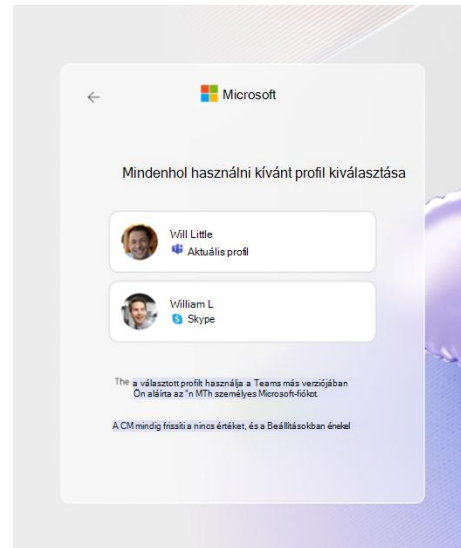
Microsoft

Mindenhol használni kívánt profil kiválasztása

Will Little
Aktuális profil

William L
Skype

The a választott profilt használja a Teams más verziójában Ön aláírta az "n MTh személyes Microsoft-fiókot.

A CM mindig frissíti a nincs értéket, és a Beállításokban énekel